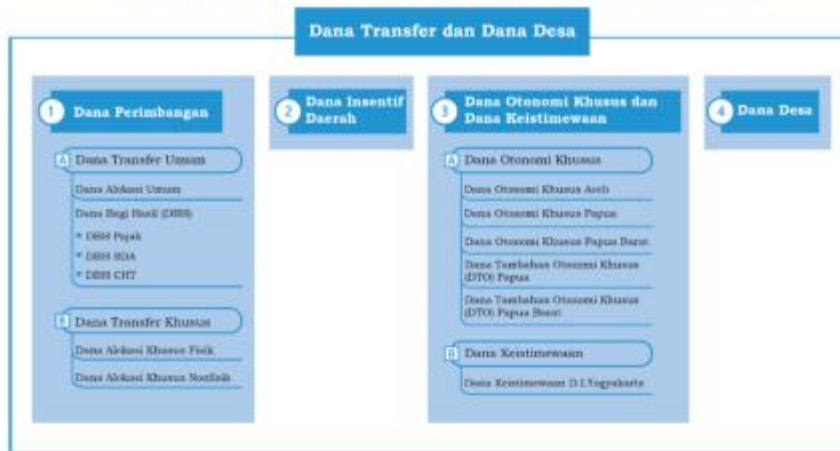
Dana Transfer dan Dana Desa

1 Dana Perimbangan

A Dana Transfer Umum

Dana Alokasi Umum

Dana Bagi Hasil (DBH)

* DBH Pajak

* DBH SDA

* DBH CHT

B Dana Transfer Khusus

Dana Alokasi Khusus Fisik

Dana Alokasi Khusus Nonfisik

2 Dana Insentif Daerah

3 Dana Otonomi Khusus dan Dana Keistimewaan

A Dana Otonomi Khusus

Dana Otonomi Khusus Aceh

Dana Otonomi Khusus Papua

Dana Otonomi Khusus Papua Barat

Dana Tambahan Otonomi Khusus (DTO) Papua

Dana Tambahan Otonomi Khusus (DTO) Papua Barat

B Dana Keistimewaan

Dana Keistimewaan D.I.Yogyakarta

4 Dana Desa